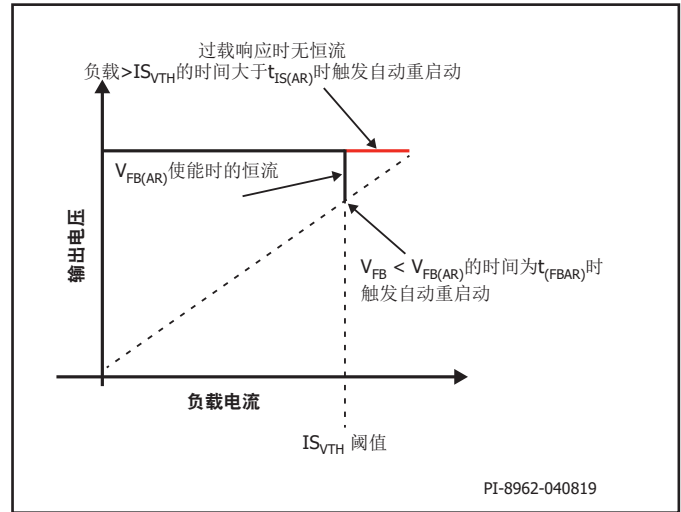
过载响应时无恒流
负载>$IS_{VTH}$的时间大于$t_{IS(AR)}$时触发自动重启动

$V_{FB(AR)}$使能时的恒流

输出电压

$V_{FB}$ < $V_{FB(AR)}$的时间为$t_{(FBAR)}$时触发自动重启动

负载电流

$IS_{VTH}$ 阈值

PI-8962-040819